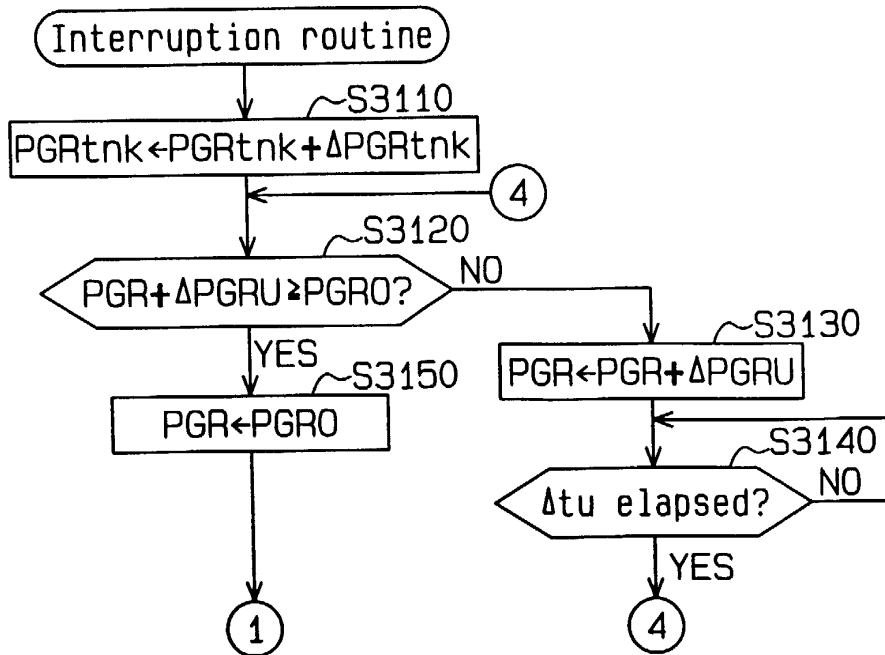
Interruption routine

S3110

PGRtnk$\leftarrow$PGRtnk+$\Delta$PGRtnk

4

S3120

PGR+$\Delta$PGRU$\geq$PGR0?

NO

S3130

PGR$\leftarrow$PGR+$\Delta$PGRU

YES

S3150

PGR$\leftarrow$PGR0

S3140

$\Delta$tu elapsed?

NO

YES

1

4